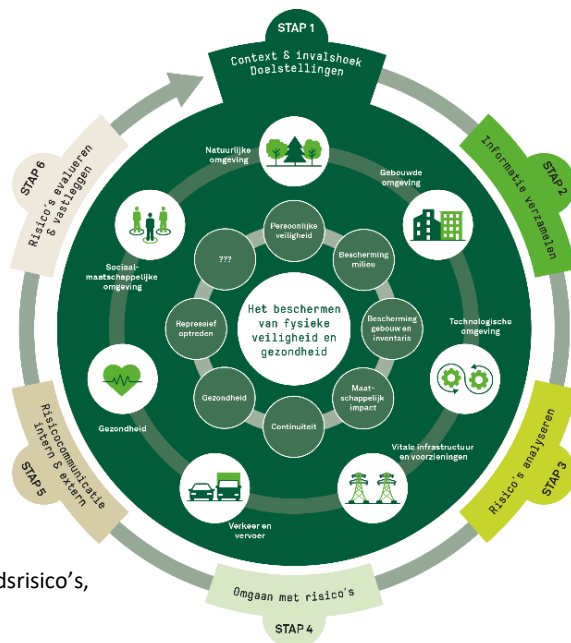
STAP 1
Context & invalshoek
Doelstellingen

STAP 2
Informatie verzamelen

STAP 3
Risico's analyseren

STAP 4
Omgaan met risico's

STAP 5
Risicocommunicatie intern & extern

STAP 6
Risico's evalueren & vastleggen

Natuurlijke omgeving

Gebouwde omgeving

Technologische omgeving

Vitale infrastructuur en voorzieningen

Verkeer en vervoer

Gezondheid

Sociaal-maatschappelijke omgeving

Persoonlijke veiligheid

Bescherming milieu

Bescherming gebouw en inventaris

Maatschappelijk impact

Continuïteit

Gezondheid

Repressief optreden

???

Het beschermen van fysieke veiligheid en gezondheid

dsrisico's,